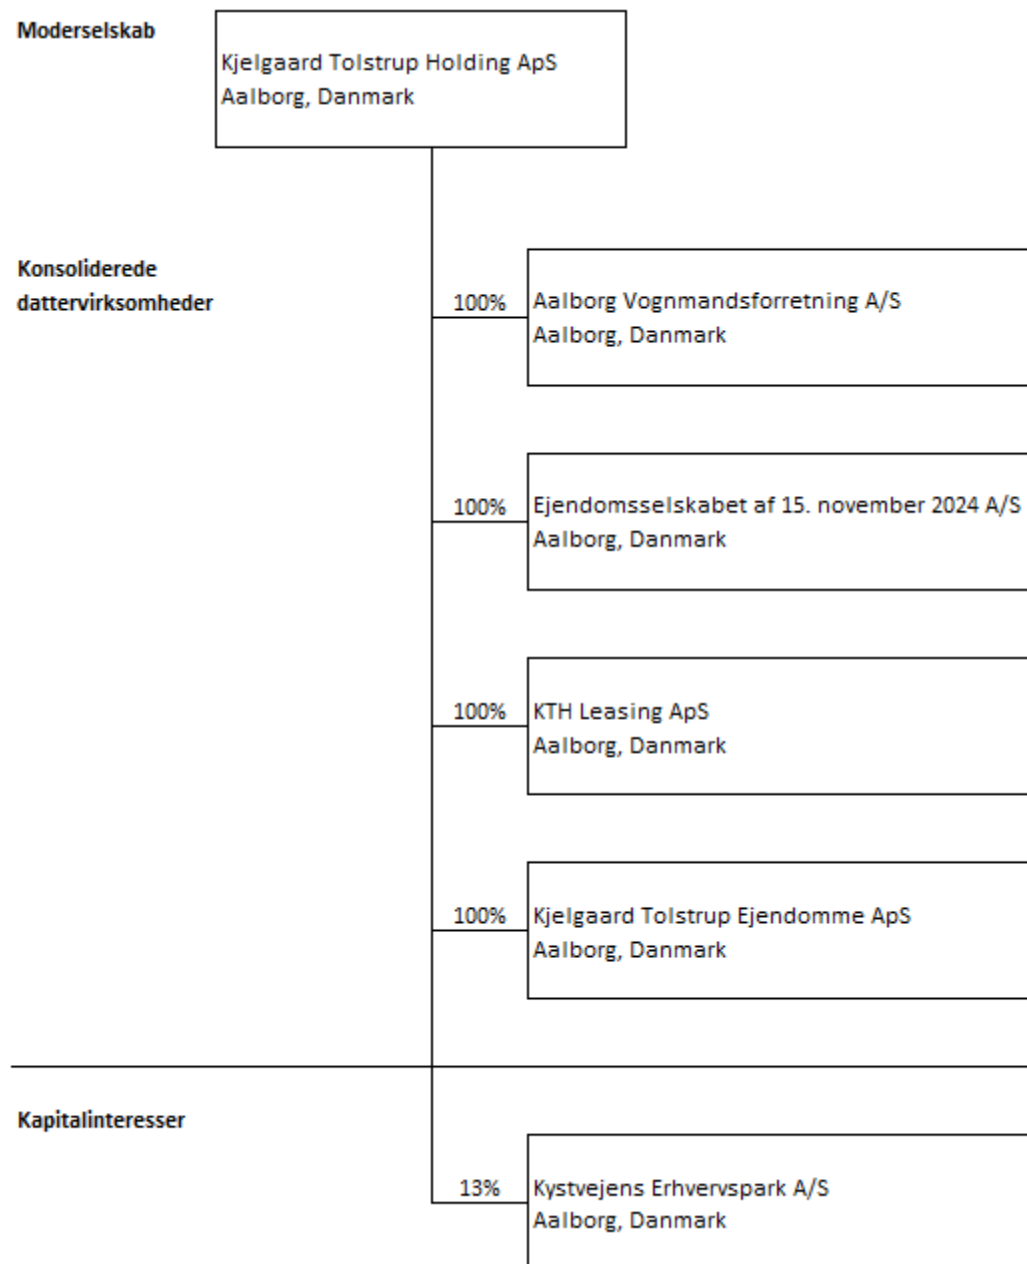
Moderselskab

Kjelgaard Tolstrup Holding ApS
Aalborg, Danmark

Konsoliderede dattervirksomheder

100%

Aalborg Vognmandsforretning A/S
Aalborg, Danmark

100%

Ejendomsselskabet af 15. november 2024 A/S
Aalborg, Danmark

100%

KTH Leasing ApS
Aalborg, Danmark

100%

Kjelgaard Tolstrup Ejendomme ApS
Aalborg, Danmark

Kapitalinteresser

13%

Kystvejens Erhvervspark A/S
Aalborg, Danmark